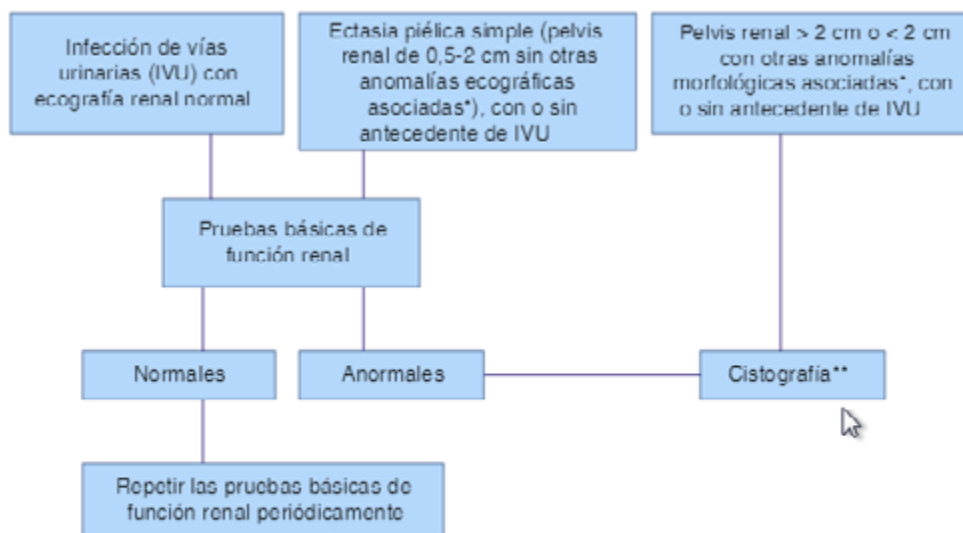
Infección de vías urinarias (IVU) con ecografía renal normal

Ectasia piélica simple (pelvis renal de 0,5-2 cm sin otras anomalías ecográficas asociadas*), con o sin antecedente de IVU

Pelvis renal > 2 cm o < 2 cm con otras anomalías morfológicas asociadas*, con o sin antecedente de IVU

Pruebas básicas de función renal

Normales

Anormales

Cistografía**

Repetir las pruebas básicas de función renal periódicamente